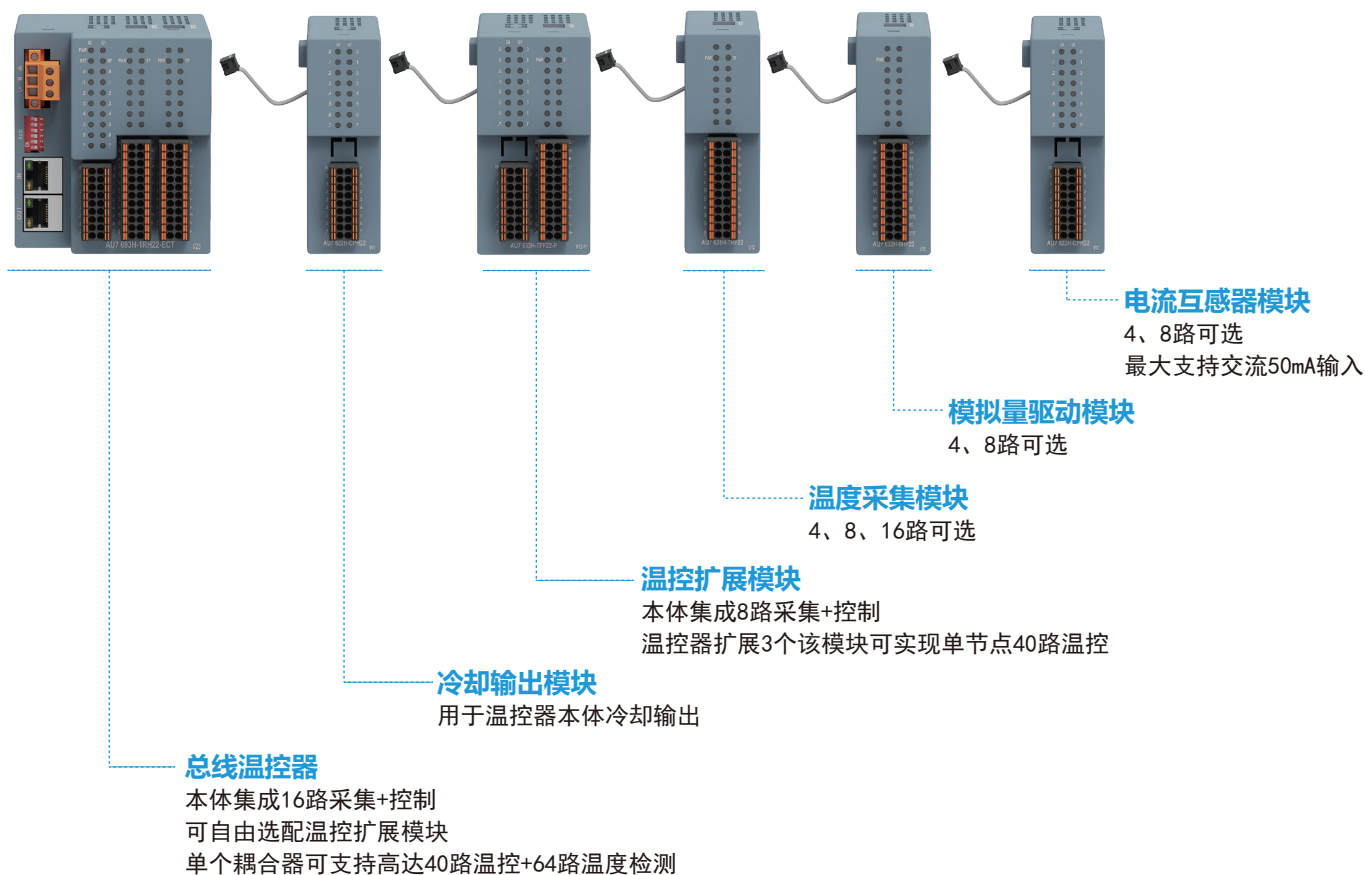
AU7 683H-1RH22-ECT

AU7 683H-0PH22

AU7 683H-2PF22-P

AU7 683H-1HF33

AU7 683H-1EH22

AU7 683H-0YH22

电流互感器模块
4、8路可选
最大支持交流50mA输入

模拟量驱动模块
4、8路可选

温度采集模块
4、8、16路可选

温控扩展模块
本体集成8路采集+控制
温控器扩展3个该模块可实现单节点40路温控

冷却输出模块
用于温控器本体冷却输出

总线温控器
本体集成16路采集+控制
可自由选配温控扩展模块
单个耦合器可支持高达40路温控+64路温度检测